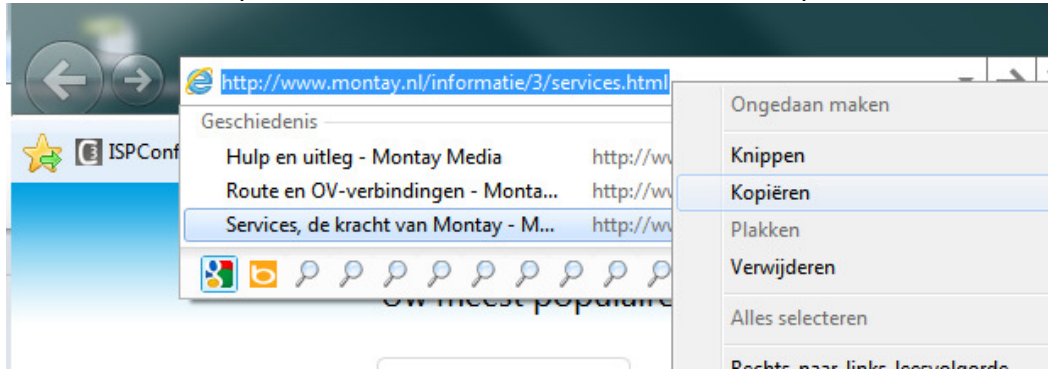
http://www.montay.nl/informatie/3/services.html

ISPConf

Geschiedenis

Hulp en uitleg - Montay Media http://w

Route en OV-verbindingen - Monta... http://w

Services, de kracht van Montay - M... http://w

Uw meest populaire

Ongedaan maken

Knippen

Kopiëren

Plakken

Verwijderen

Alles selecteren

Rechts-naar-links leesvolgorde